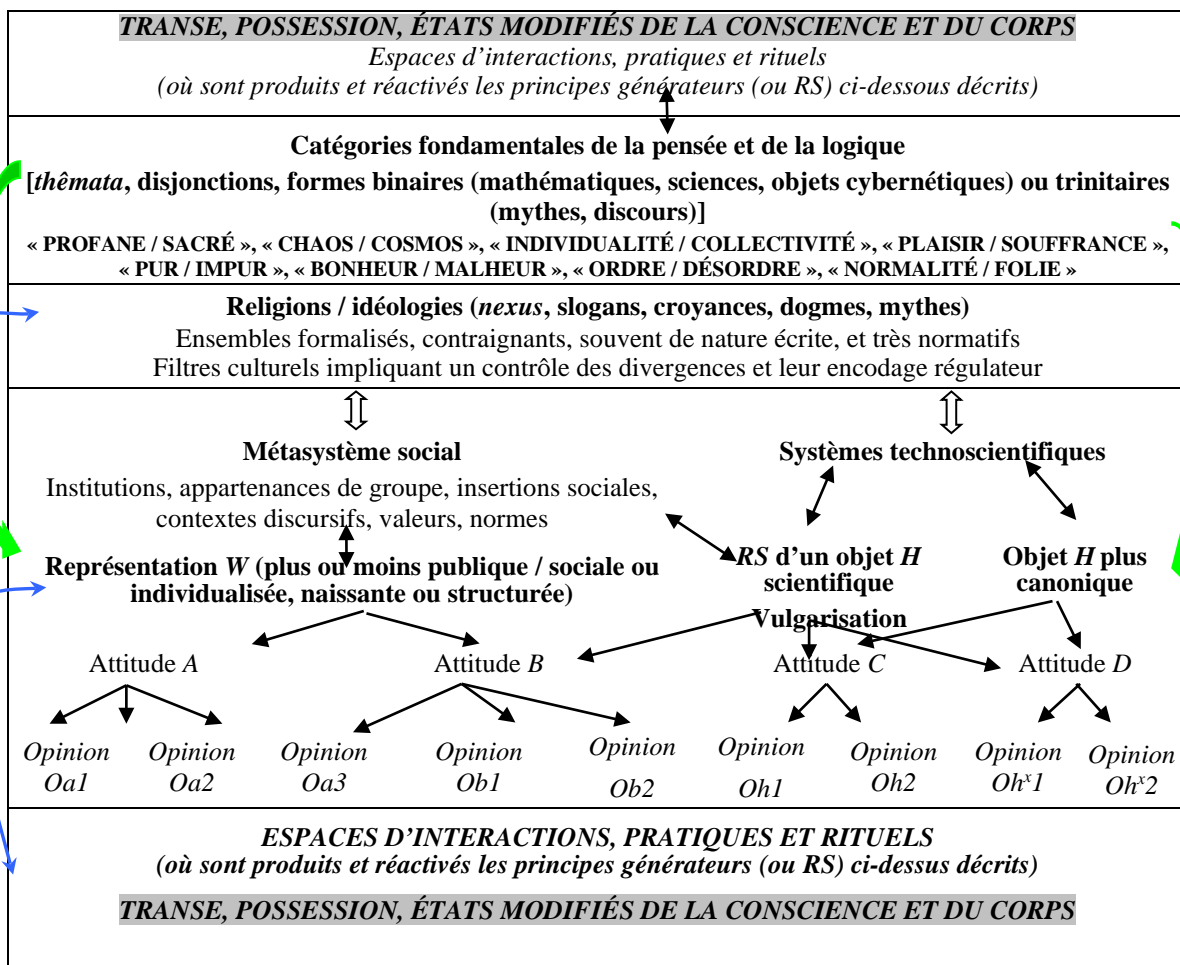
*TRANSE, POSSESSION, ÉTATS MODIFIÉS DE LA CONSCIENCE ET DU CORPS*
*Espaces d'interactions, pratiques et rituels*
*(où sont produits et réactivés les principes générateurs (ou RS) ci-dessous décrits)*

**Catégories fondamentales de la pensée et de la logique**
**[*thêmata*, disjonctions, formes binaires (mathématiques, sciences, objets cybernétiques) ou trinitaires (mythes, discour)]**
**« PROFANE / SACRÉ », « CHAOS / COSMOS », « INDIVIDUALITÉ / COLLECTIVITÉ », « PLAISIR / SOUFFRANCE », « PUR / IMPUR », « BONHEUR / MALHEUR », « ORDRE / DÉSORDRE », « NORMALITÉ / FOLIE »**

**Religions / idéologies (*nexus*, slogans, croyances, dogmes, mythes)**
Ensembles formalisés, contraignants, souvent de nature écrite, et très normatifs
Filtres culturels impliquant un contrôle des divergences et leur encodage régulateur

**Métasystème social**
Institutions, appartenances de groupe, insertions sociales, contextes discursifs, valeurs, normes

**Systèmes technoscientifiques**

**Représentation *W* (plus ou moins publique / sociale ou individualisée, naissante ou structurée)**

***RS* d'un objet *H* scientifique**

**Objet *H* plus canonique**

**Vulgarisation**

Attitude *A* Attitude *B* Attitude *C* Attitude *D*

*Opinion Oa1* *Opinion Oa2* *Opinion Oa3* *Opinion Ob1* *Opinion Ob2* *Opinion Oh1* *Opinion Oh2* *Opinion Oh$^x$1* *Opinion Oh$^x$2*

***ESPACES D'INTERACTIONS, PRATIQUES ET RITUELS***
***(où sont produits et réactivés les principes générateurs (ou RS) ci-dessus décrits)***

***TRANSE, POSSESSION, ÉTATS MODIFIÉS DE LA CONSCIENCE ET DU CORPS***